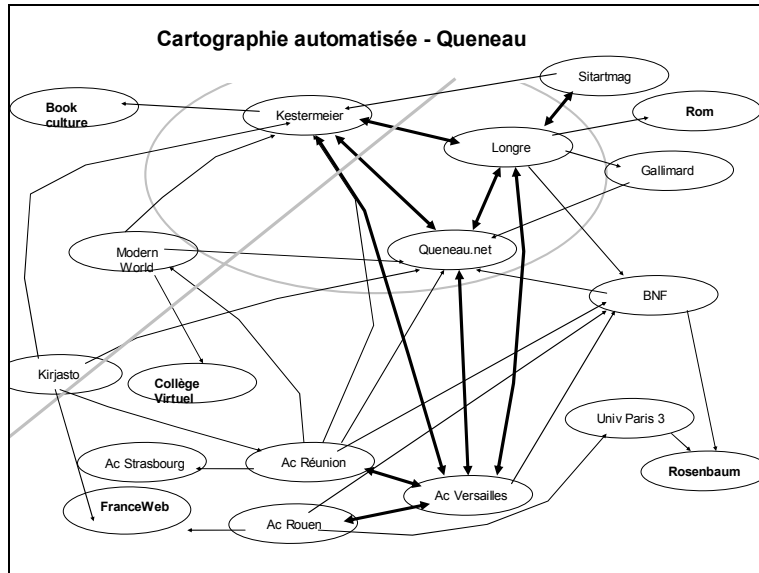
Cartographie automatisée - Queneau

Sitartmag

Book culture

Kestermeier

Rom

Longre

Gallimard

Modern World

Queneau.net

BNF

Kirjasto

Collège Virtuel

Univ Paris 3

Ac Strasbourg

Ac Réunion

Rosenbaum

Ac Versailles

FranceWeb

Ac Rouen